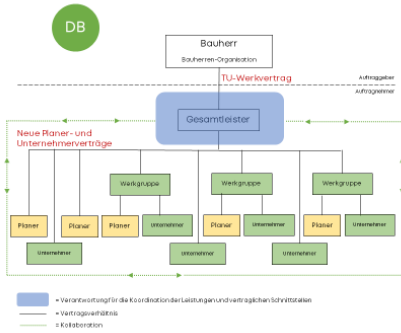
DB

Bauherr
Bauherren-Organisation

TU-Werkvertrag

Auftraggeber

Auftragnehmer

Gesamtleister

Neue Planer- und Unternehmerverträge

Werkgruppe

Werkgruppe

Werkgruppe

Planer

Planer

Planer

Unternehmer

Planer

Unternehmer

Planer

Unternehmer

Unternehmer

Unternehmer

Unternehmer

= Verantwortung für die Koordination der Leistungen und vertraglichen Schnittstellen

= Vertragsverhältnis

= Kollaboration